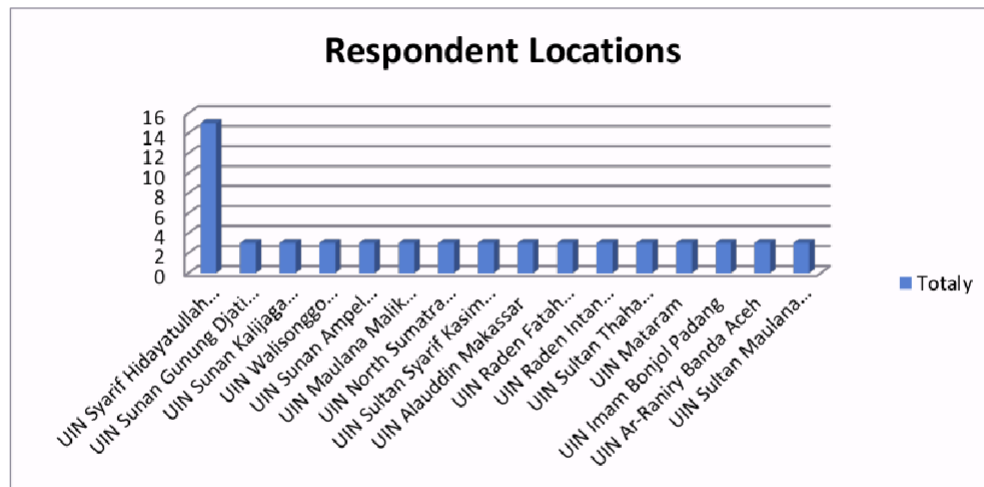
Respondent Locations

16
14
12
10
8
6
4
2
0

UIN Syarif Hidayatullah...
UIN Sunan Gunung Djati...
UIN Sunan Kalijaga...
UIN Walisonggo...
UIN Sunan Ampel...
UIN Maulana Malik...
UIN North Sumatra...
UIN Sultan Syarif Kasim...
UIN Alauddin Makassar
UIN Raden Fatah...
UIN Raden Intan...
UIN Sultan Thaha...
UIN Mataram
UIN Imam Bonjol Padang
UIN Ar-Raniry Banda Aceh
UIN Sultan Maulana...

Totaly